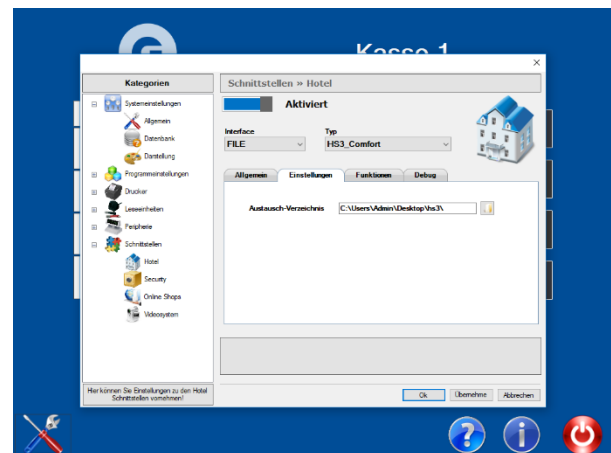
Kasse 1

Kategorien

Systemeinstellungen
Allgemein
Datenbank
Darstellung
Programmeinstellungen
Drucker
Leseeinheiten
Peripherie
Schnittstellen
Hotel
Security
Online Shops
Videosystem

Hier können Sie Einstellungen zu den Hotel Schnittstellen vornehmen!

Schnittstellen » Hotel

Aktiviert

Interface
FILE

Typ
HS3_Comfort

Allgemein | Einstellungen | Funktionen | Debug

Austausch-Verzeichnis C:\Users\Admin\Desktop\hs3\

Ok | Übernehme | Abbrechen